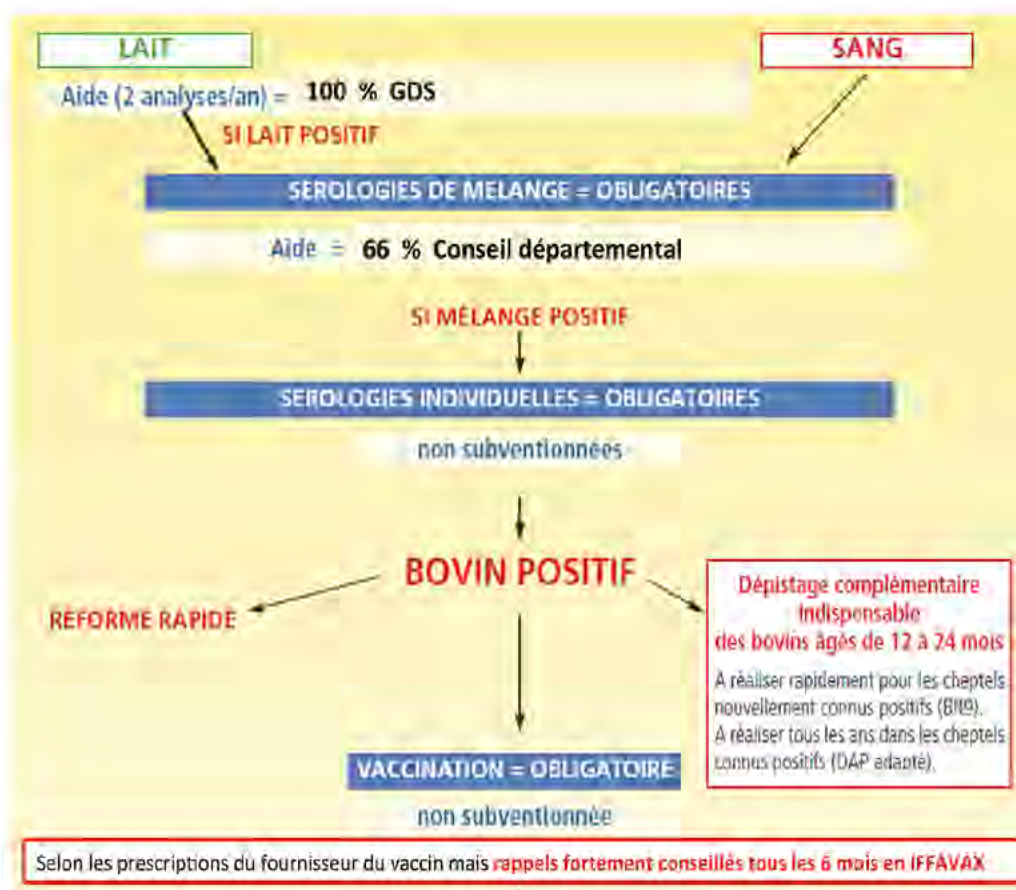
LAIT

SANG

Aide (2 analyses/an) = 100 % GDS

SI LAIT POSITIF

SEROLOGIES DE MELANGE = OBLIGATOIRES

Aide = 66 % Conseil départemental

SI MÉLANGE POSITIF

SEROLOGIES INDIVIDUELLES = OBLIGATOIRES

non subventionnées

BOVIN POSITIF

REFORME RAPIDE

Dépistage complémentaire indispensable des bovins âgés de 12 à 24 mois

A réaliser rapidement pour les cheptels nouvellement connus positifs (BR9).
A réaliser tous les ans dans les cheptels connus positifs (DAP adapté).

VACCINATION = OBLIGATOIRE

non subventionnée

Selon les prescriptions du fournisseur du vaccin mais rappels fortement conseillés tous les 6 mois en IFFAVAX